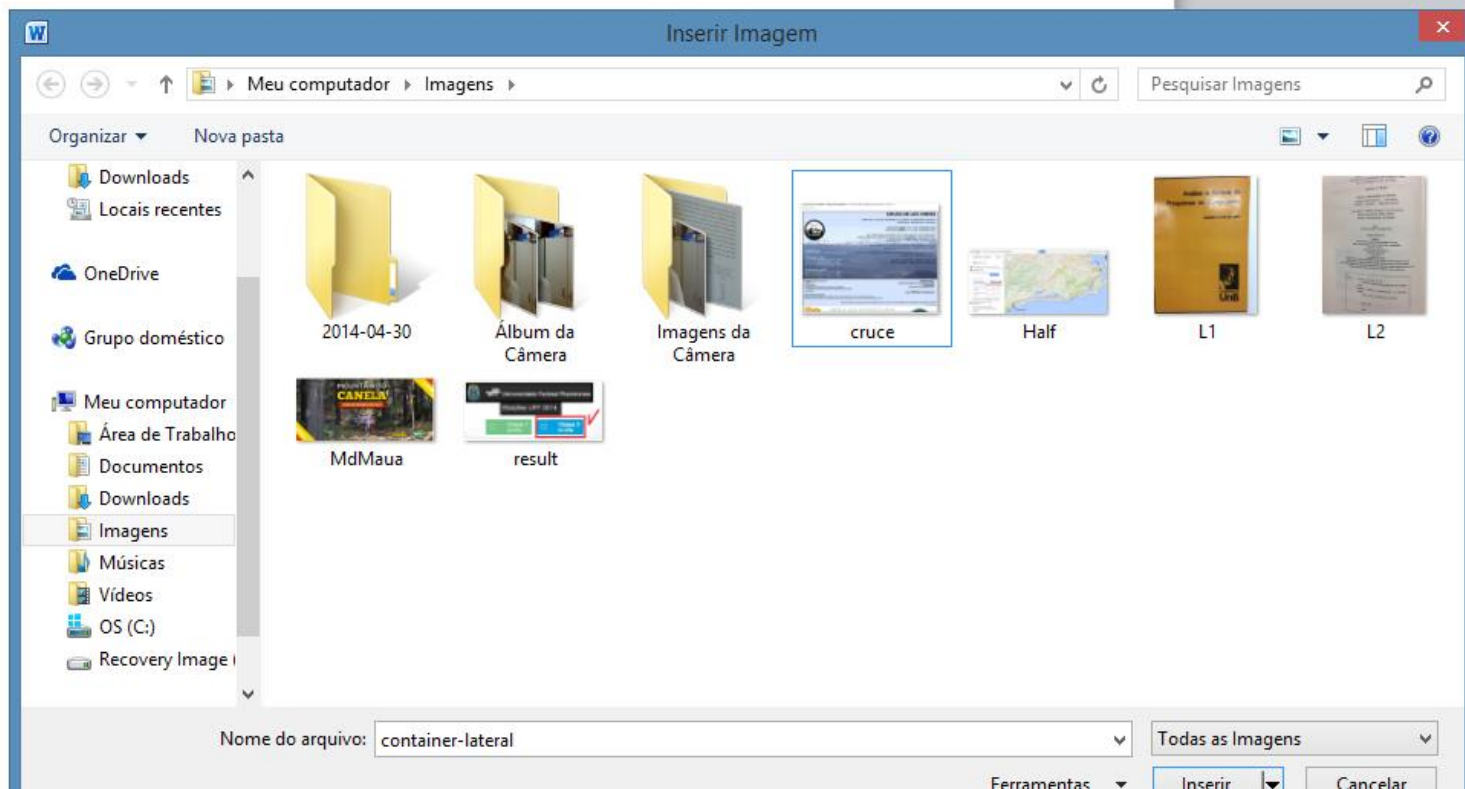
Inserir Imagem

Meu computador ▸ Imagens ▸

Pesquisar Imagens

Organizar ▾ Nova pasta

Downloads
Locais recentes
OneDrive
Grupo doméstico
Meu computador
Área de Trabalho
Documentos
Downloads
Imagens
Músicas
Vídeos
OS (C:)
Recovery Image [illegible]

2014-04-30
Álbum da Câmera
Imagens da Câmera
cruce
Half
L1
L2
MdMaua
result

Nome do arquivo: container-lateral
Todas as Imagens
Ferramentas ▾
Inserir
Cancelar